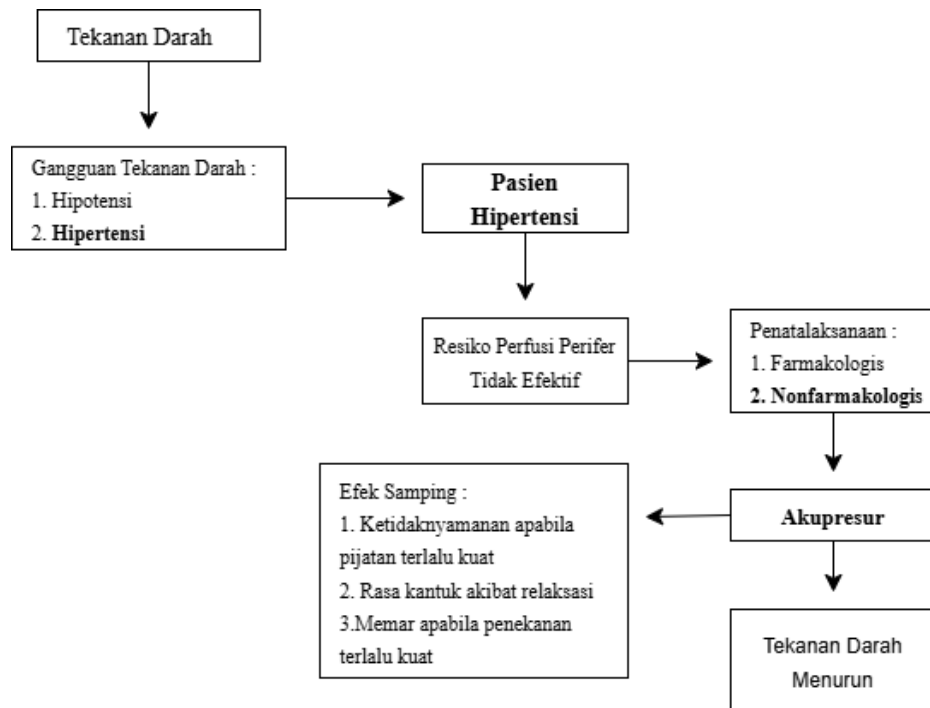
Tekanan Darah

Gangguan Tekanan Darah :
1. Hipotensi
2. **Hipertensi**

**Pasien Hipertensi**

Resiko Perfusi Perifer Tidak Efektif

Penatalaksanaan :
1. Farmakologis
**2. Nonfarmakologis**

**Akupresur**

Efek Samping :
1. Ketidaknyamanan apabila pijatan terlalu kuat
2. Rasa kantuk akibat relaksasi
3.Memar apabila penekanan terlalu kuat

Tekanan Darah Menurun